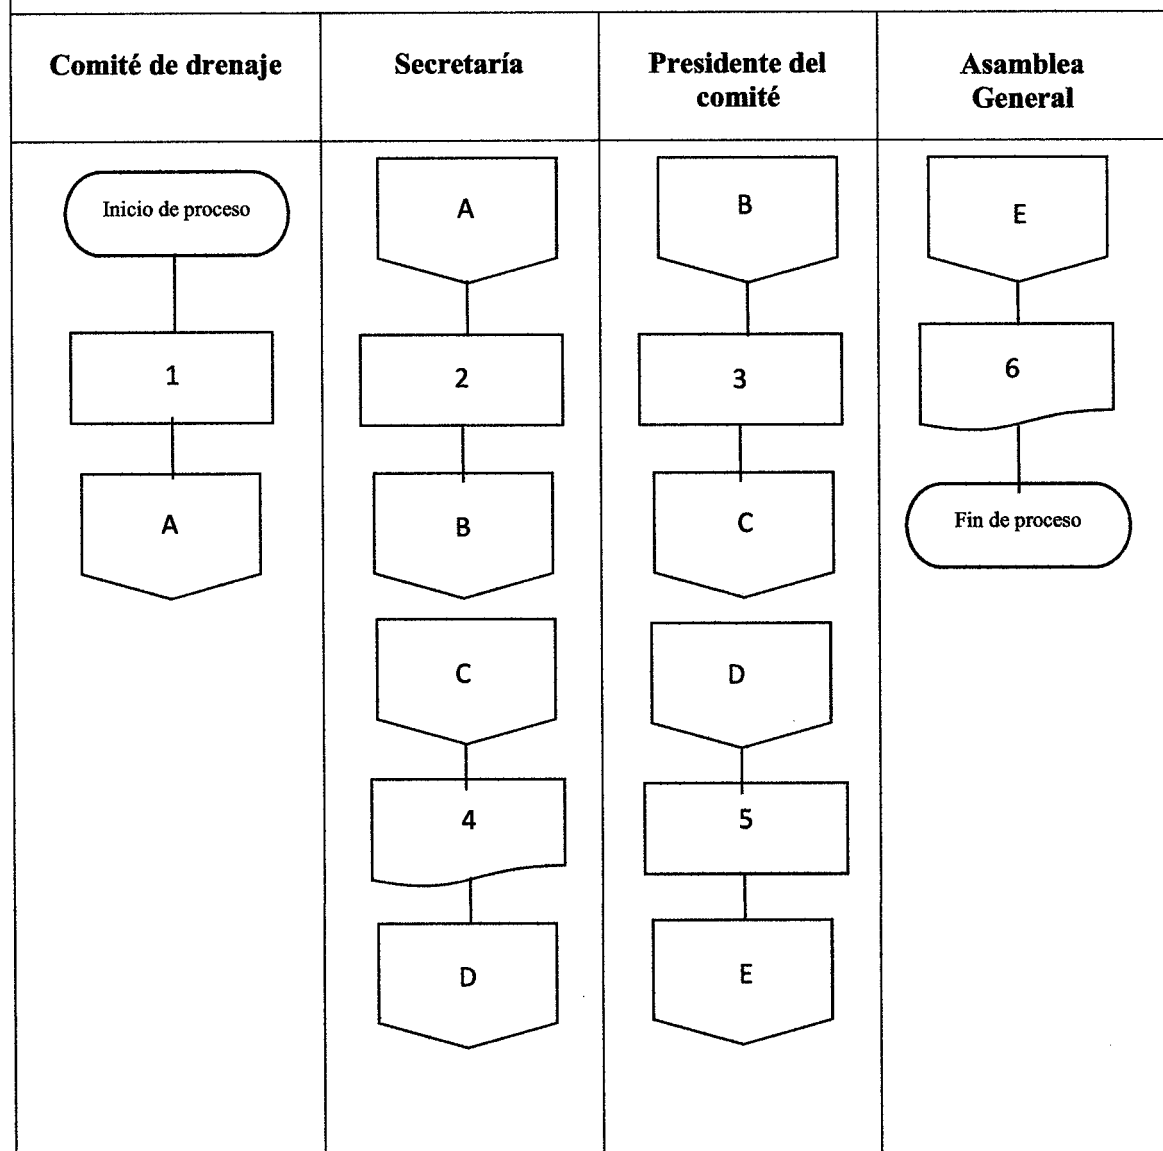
| Comité de drenaje | Secretaría | Presidente del comité | Asamblea General |
|---|---|---|---|
| Inicio de proceso<br>1<br>A | A<br>2<br>B<br>C<br>4<br>D | B<br>3<br>C<br>D<br>5<br>E | E<br>6<br>Fin de proceso |